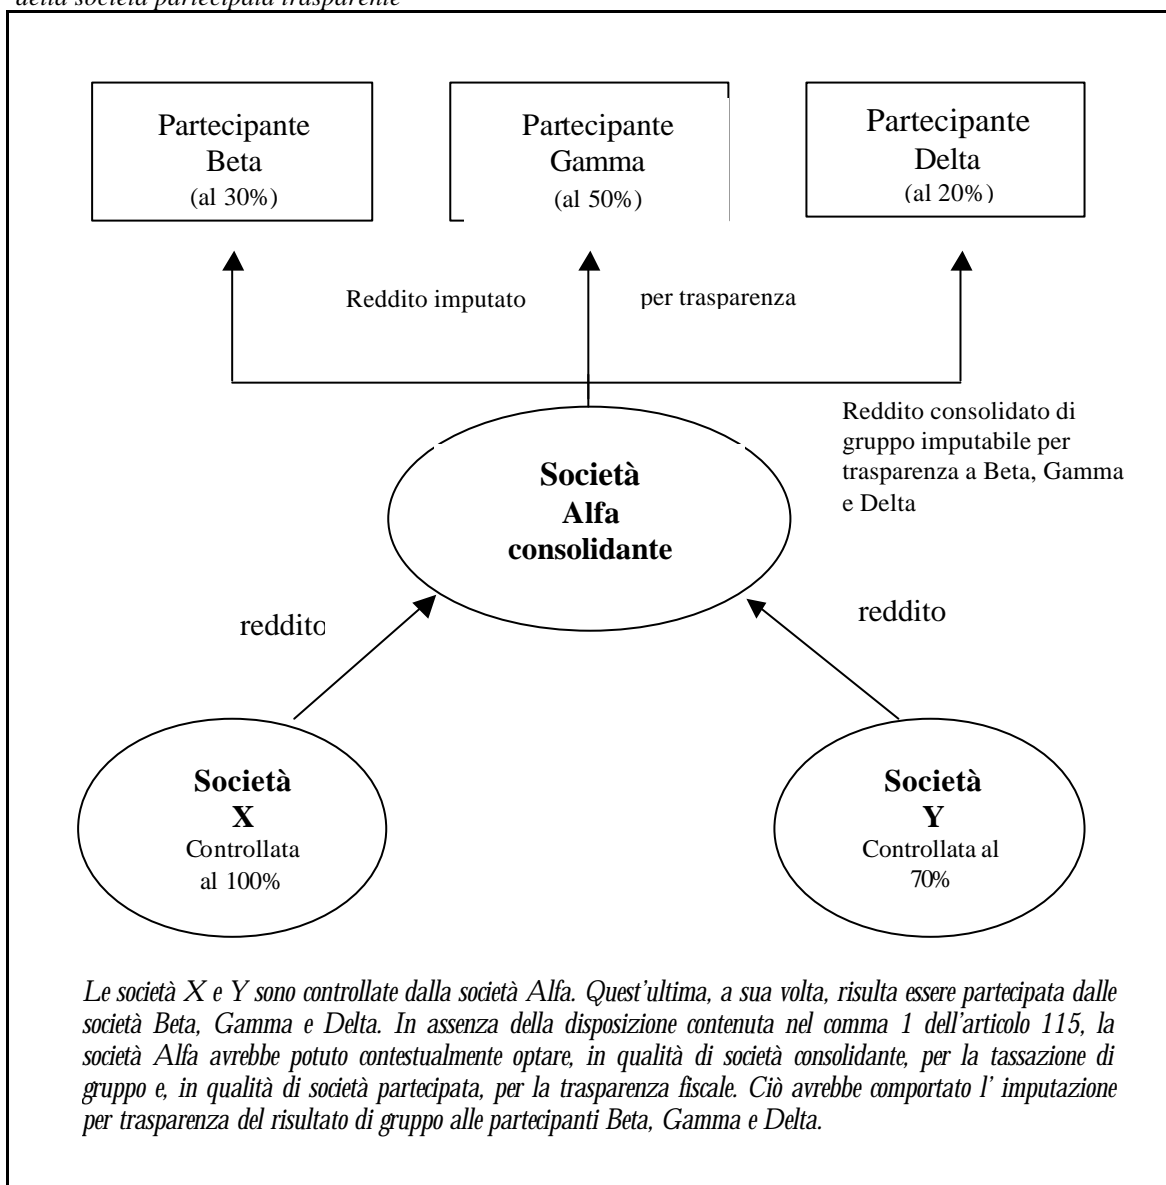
della società partecipata trasparente

Partecipante Beta (al 30%)

Partecipante Gamma (al 50%)

Partecipante Delta (al 20%)

Reddito imputato per trasparenza

Reddito consolidato di gruppo imputabile per trasparenza a Beta, Gamma e Delta

**Società Alfa consolidante**

reddito

reddito

**Società X**
Controllata al 100%

**Società Y**
Controllata al 70%

*Le società X e Y sono controllate dalla società Alfa. Quest'ultima, a sua volta, risulta essere partecipata dalle società Beta, Gamma e Delta. In assenza della disposizione contenuta nel comma 1 dell'articolo 115, la società Alfa avrebbe potuto contestualmente optare, in qualità di società consolidante, per la tassazione di gruppo e, in qualità di società partecipata, per la trasparenza fiscale. Ciò avrebbe comportato l' imputazione per trasparenza del risultato di gruppo alle partecipanti Beta, Gamma e Delta.*